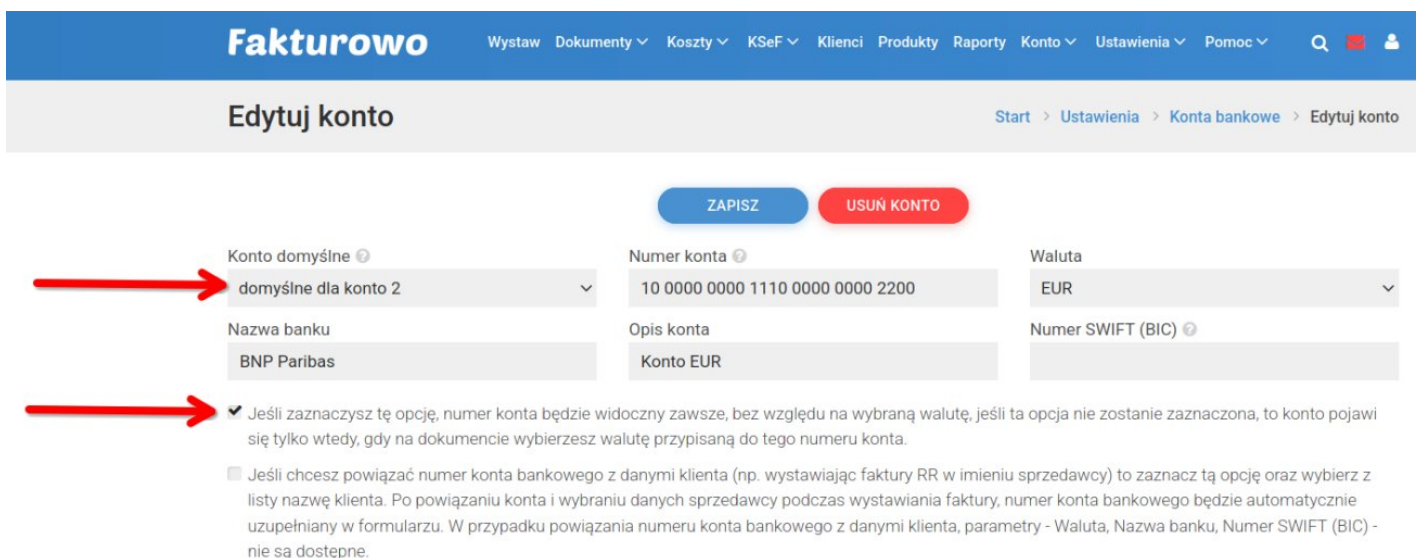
Fakturowo

Wystaw Dokumenty Koszty KSeF Klienci Produkty Raporty Konto Ustawienia Pomoc

Edytuj konto

Start > Ustawienia > Konta bankowe > Edytuj konto

ZAPISZ USUŃ KONTO

Konto domyślne
domyślne dla konto 2

Numer konta
10 0000 0000 1110 0000 0000 2200

Waluta
EUR

Nazwa banku
BNP Paribas

Opis konta
Konto EUR

Numer SWIFT (BIC)

Jeśli zaznaczysz tę opcję, numer konta będzie widoczny zawsze, bez względu na wybraną walutę, jeśli ta opcja nie zostanie zaznaczona, to konto pojawi się tylko wtedy, gdy na dokumencie wybierzesz walutę przypisaną do tego numeru konta.

Jeśli chcesz powiązać numer konta bankowego z danymi klienta (np. wystawiając faktury RR w imieniu sprzedawcy) to zaznacz tą opcję oraz wybierz z listy nazwę klienta. Po powiązaniu konta i wybraniu danych sprzedawcy podczas wystawiania faktury, numer konta bankowego będzie automatycznie uzupełniany w formularzu. W przypadku powiązania numeru konta bankowego z danymi klienta, parametry - Waluta, Nazwa banku, Numer SWIFT (BIC) - nie są dostępne.